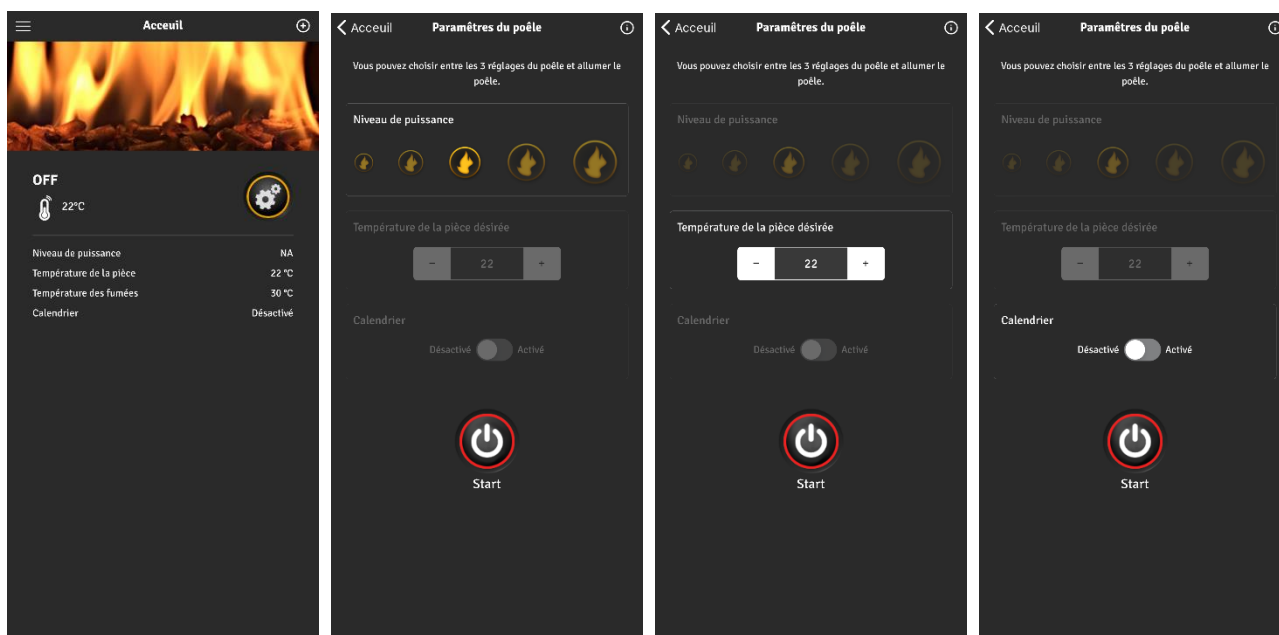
Acceuil

OFF

22°C

Niveau de puissance NA
Température de la pièce 22 °C
Température des fumées 30 °C
Calendrier Désactivé

Acceuil
Paramètres du poêle

Vous pouvez choisir entre les 3 réglages du poêle et allumer le poêle.

Niveau de puissance

Température de la pièce désirée

- 22 +

Calendrier

Désactivé Activé

Start

Acceuil
Paramètres du poêle

Vous pouvez choisir entre les 3 réglages du poêle et allumer le poêle.

Niveau de puissance

Température de la pièce désirée

- 22 +

Calendrier

Désactivé Activé

Start

Acceuil
Paramètres du poêle

Vous pouvez choisir entre les 3 réglages du poêle et allumer le poêle.

Niveau de puissance

Température de la pièce désirée

- 22 +

Calendrier

Désactivé Activé

Start